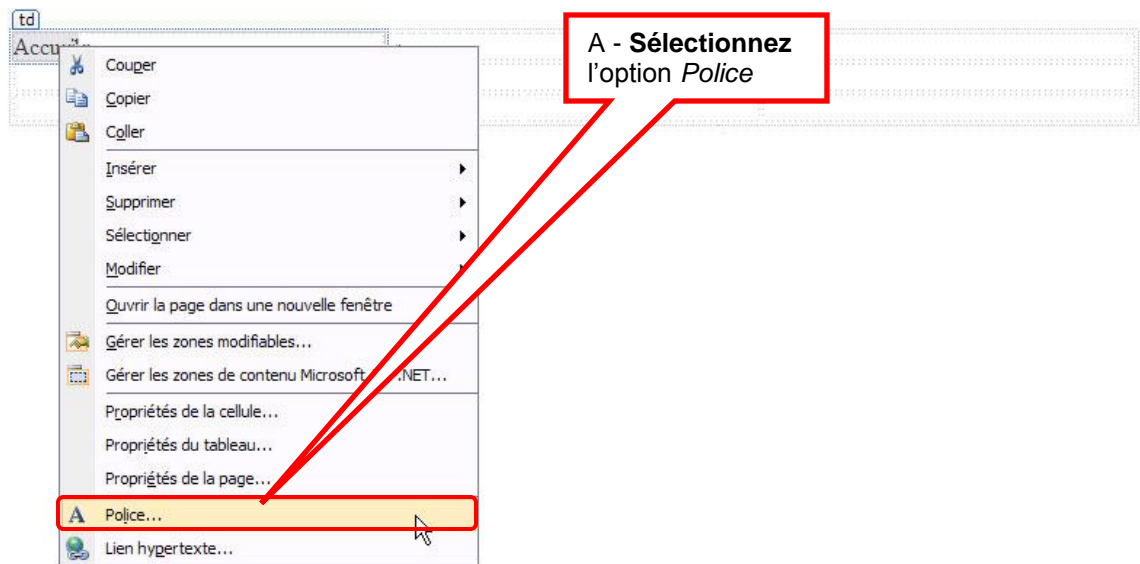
td

Accu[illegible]

A - **Sélectionnez** l'option *Police*

Couper
Copier
Coller
Insérer
Supprimer
Sélectionner
Modifier
Ouvrir la page dans une nouvelle fenêtre
Gérer les zones modifiables...
Gérer les zones de contenu Microsoft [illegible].NET...
Propriétés de la cellule...
Propriétés du tableau...
Propriétés de la page...
Police...
Lien hypertexte...